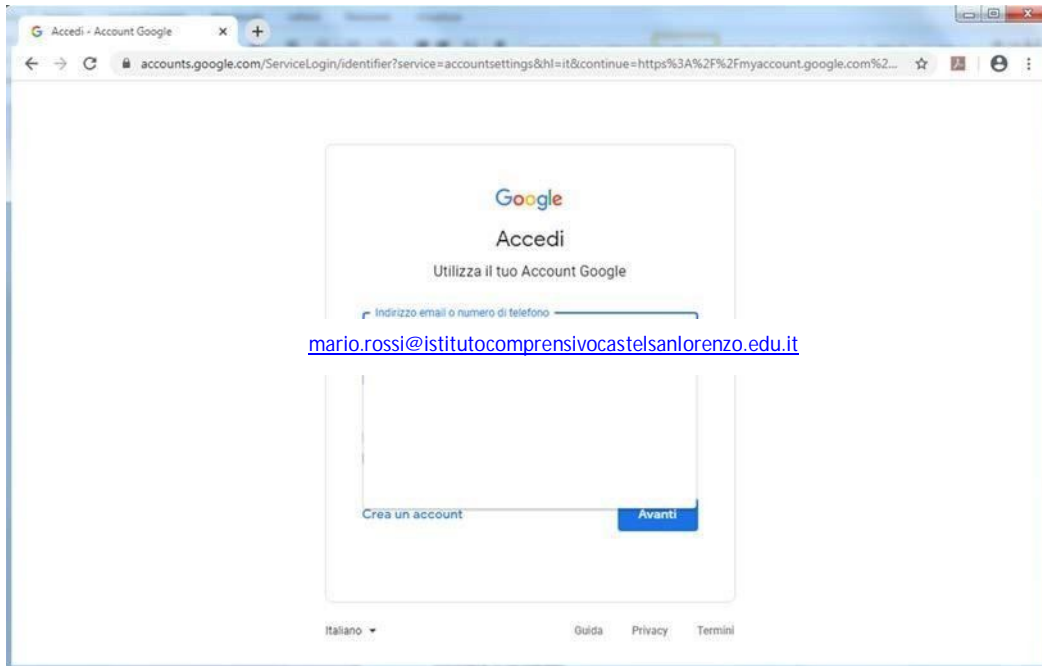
Accedi - Account Google

accounts.google.com/ServiceLogin/identifier?service=accountsettings&hl=it&continue=https%3A%2F%2Fmyaccount.google.com%2...

Google

Accedi

Utilizza il tuo Account Google

Indirizzo email o numero di telefono

mario.rossi@istitutocomprensivocastelsanlorenzo.edu.it

Crea un account

Avanti

Italiano

Guida Privacy Termini